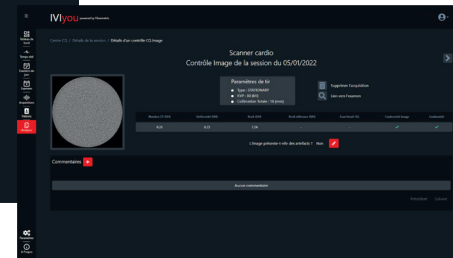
IVIyou powered by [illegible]

Contrôle CQ / Détails de la session / Détails d'un contrôle CQ Image

Scanner cardio
Contrôle Image de la session du 05/01/2022

Paramètres de tir
Type : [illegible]
KVP : 80 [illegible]
Collimation Totale : 10 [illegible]

Supprimer l'acquisition
Lien vers l'examen

| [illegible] | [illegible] | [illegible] | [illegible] | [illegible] | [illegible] | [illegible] |
|---|---|---|---|---|---|---|
| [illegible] | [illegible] | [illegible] | | | ✓ | ✓ |

L'image présente-t-elle des artefacts ? Non

Commentaires +

Aucun commentaire

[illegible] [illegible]